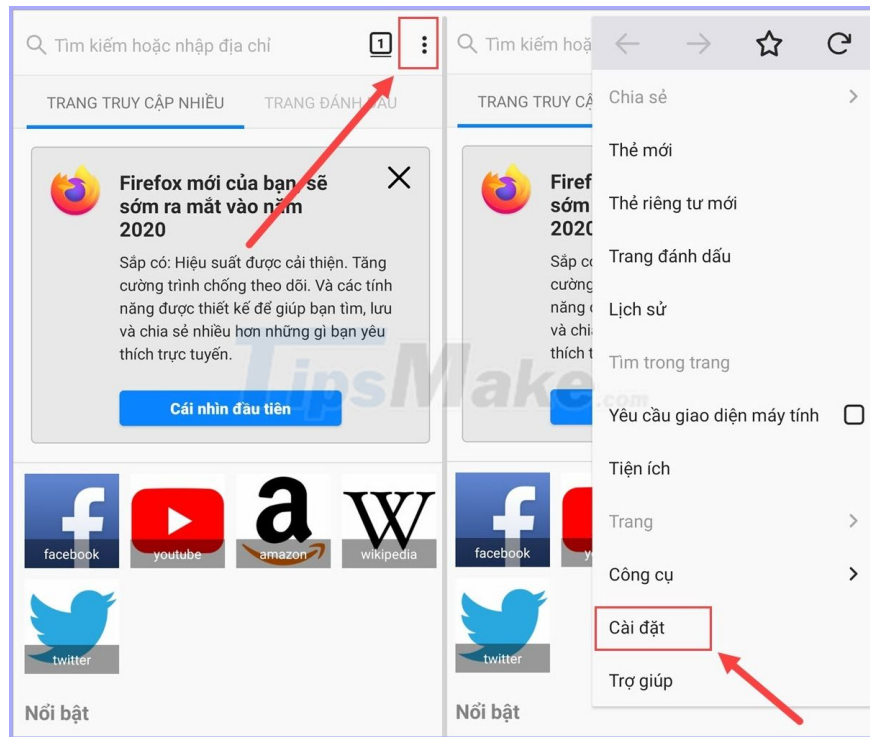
Tìm kiếm hoặc nhập địa chỉ

1

TRANG TRUY CẬP NHIỀU

TRANG ĐÁNH DẤU

Firefox mới của bạn sẽ sớm ra mắt vào năm 2020

Sắp có: Hiệu suất được cải thiện. Tăng cường trình chống theo dõi. Và các tính năng được thiết kế để giúp bạn tìm, lưu và chia sẻ nhiều hơn những gì bạn yêu thích trực tuyến.

Cái nhìn đầu tiên

facebook

youtube

amazon

wikipedia

twitter

Nổi bật

Tìm kiếm hoặ

TRANG TRUY CẬ

Firef
sớm
202

Sắp c
cường
năng
và ch
thích

facebook

twitter

Nổi bật

Chia sẻ

Thẻ mới

Thẻ riêng tư mới

Trang đánh dấu

Lịch sử

Tìm trong trang

Yêu cầu giao diện máy tính

Tiện ích

Trang

Công cụ

Cài đặt

Trợ giúp

TipsMake.com